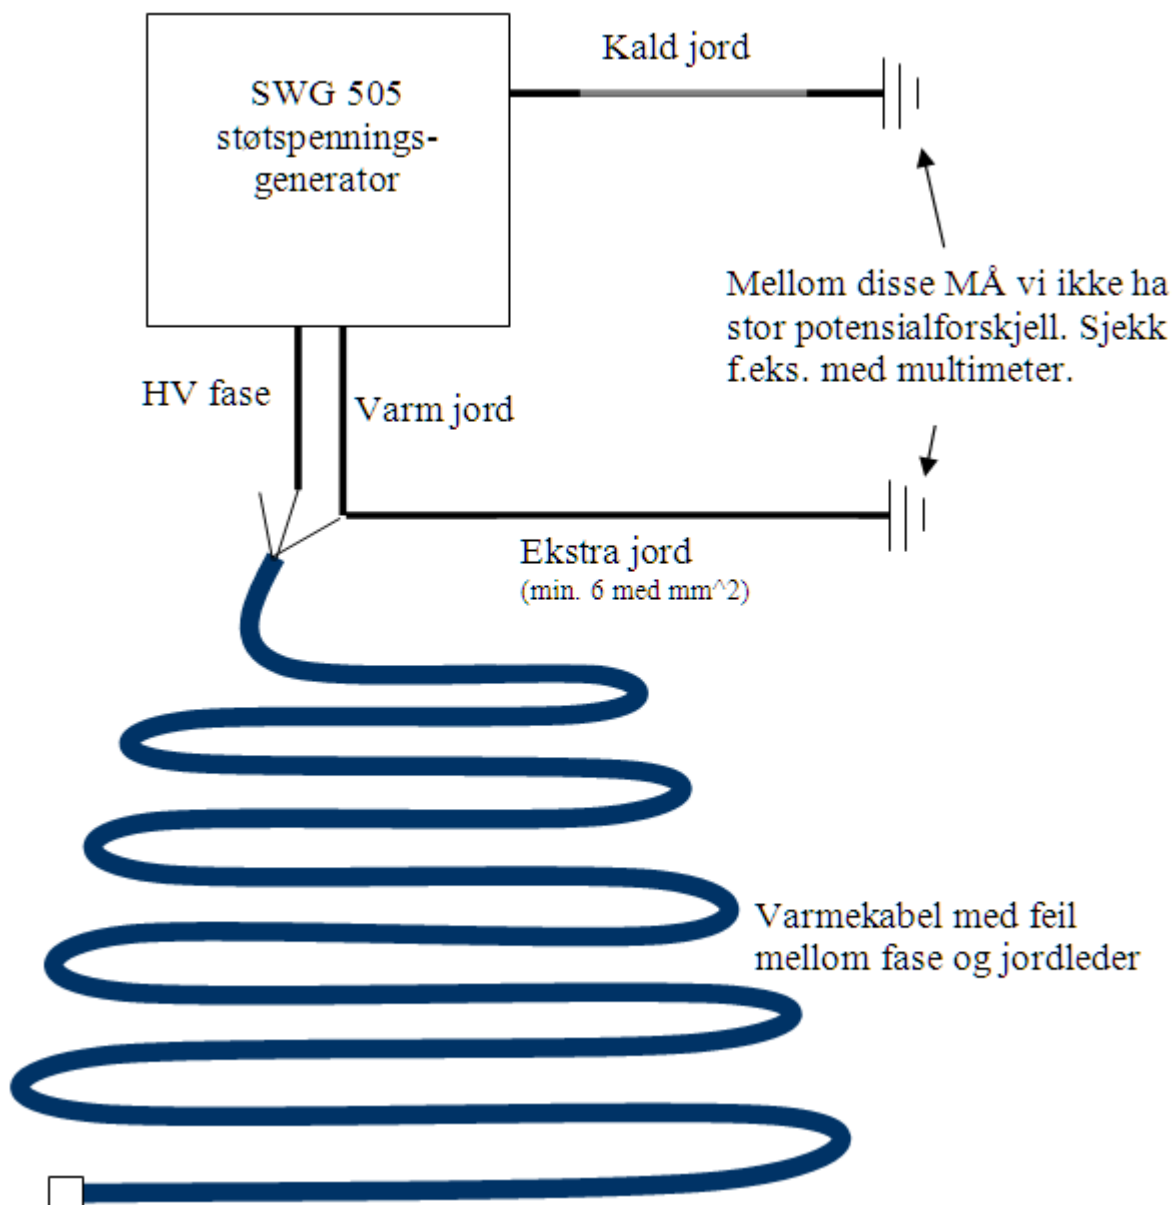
SWG 505
støtspenningsgenerator

Kald jord

Mellom disse MÅ vi ikke ha stor potensialforskjell. Sjekk f.eks. med multimeter.

HV fase

Varm jord

Ekstra jord
(min. 6 med mm^2)

Varmekabel med feil mellom fase og jordleder